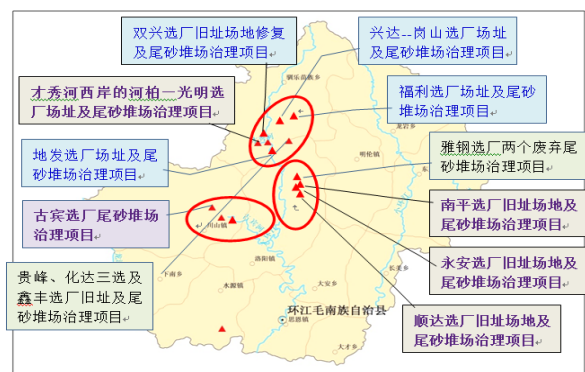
双兴选厂旧址场地修复及尾砂堆场治理项目

兴达--岗山选厂场址及尾砂堆场治理项目

才秀河西岸的河柏—光明选厂场址及尾砂堆场治理项目

福利选厂场址及尾砂堆场治理项目

地发选厂场址及尾砂堆场治理项目

雅钢选厂两个废弃尾砂堆场治理项目

古宾选厂尾砂堆场治理项目

南平选厂旧址场地及尾砂堆场治理项目

贵峰、化达三选及鑫丰选厂旧址及尾砂堆场治理项目

永安选厂旧址场地及尾砂堆场治理项目

环江毛南族自治县

顺达选厂旧址场地及尾砂堆场治理项目